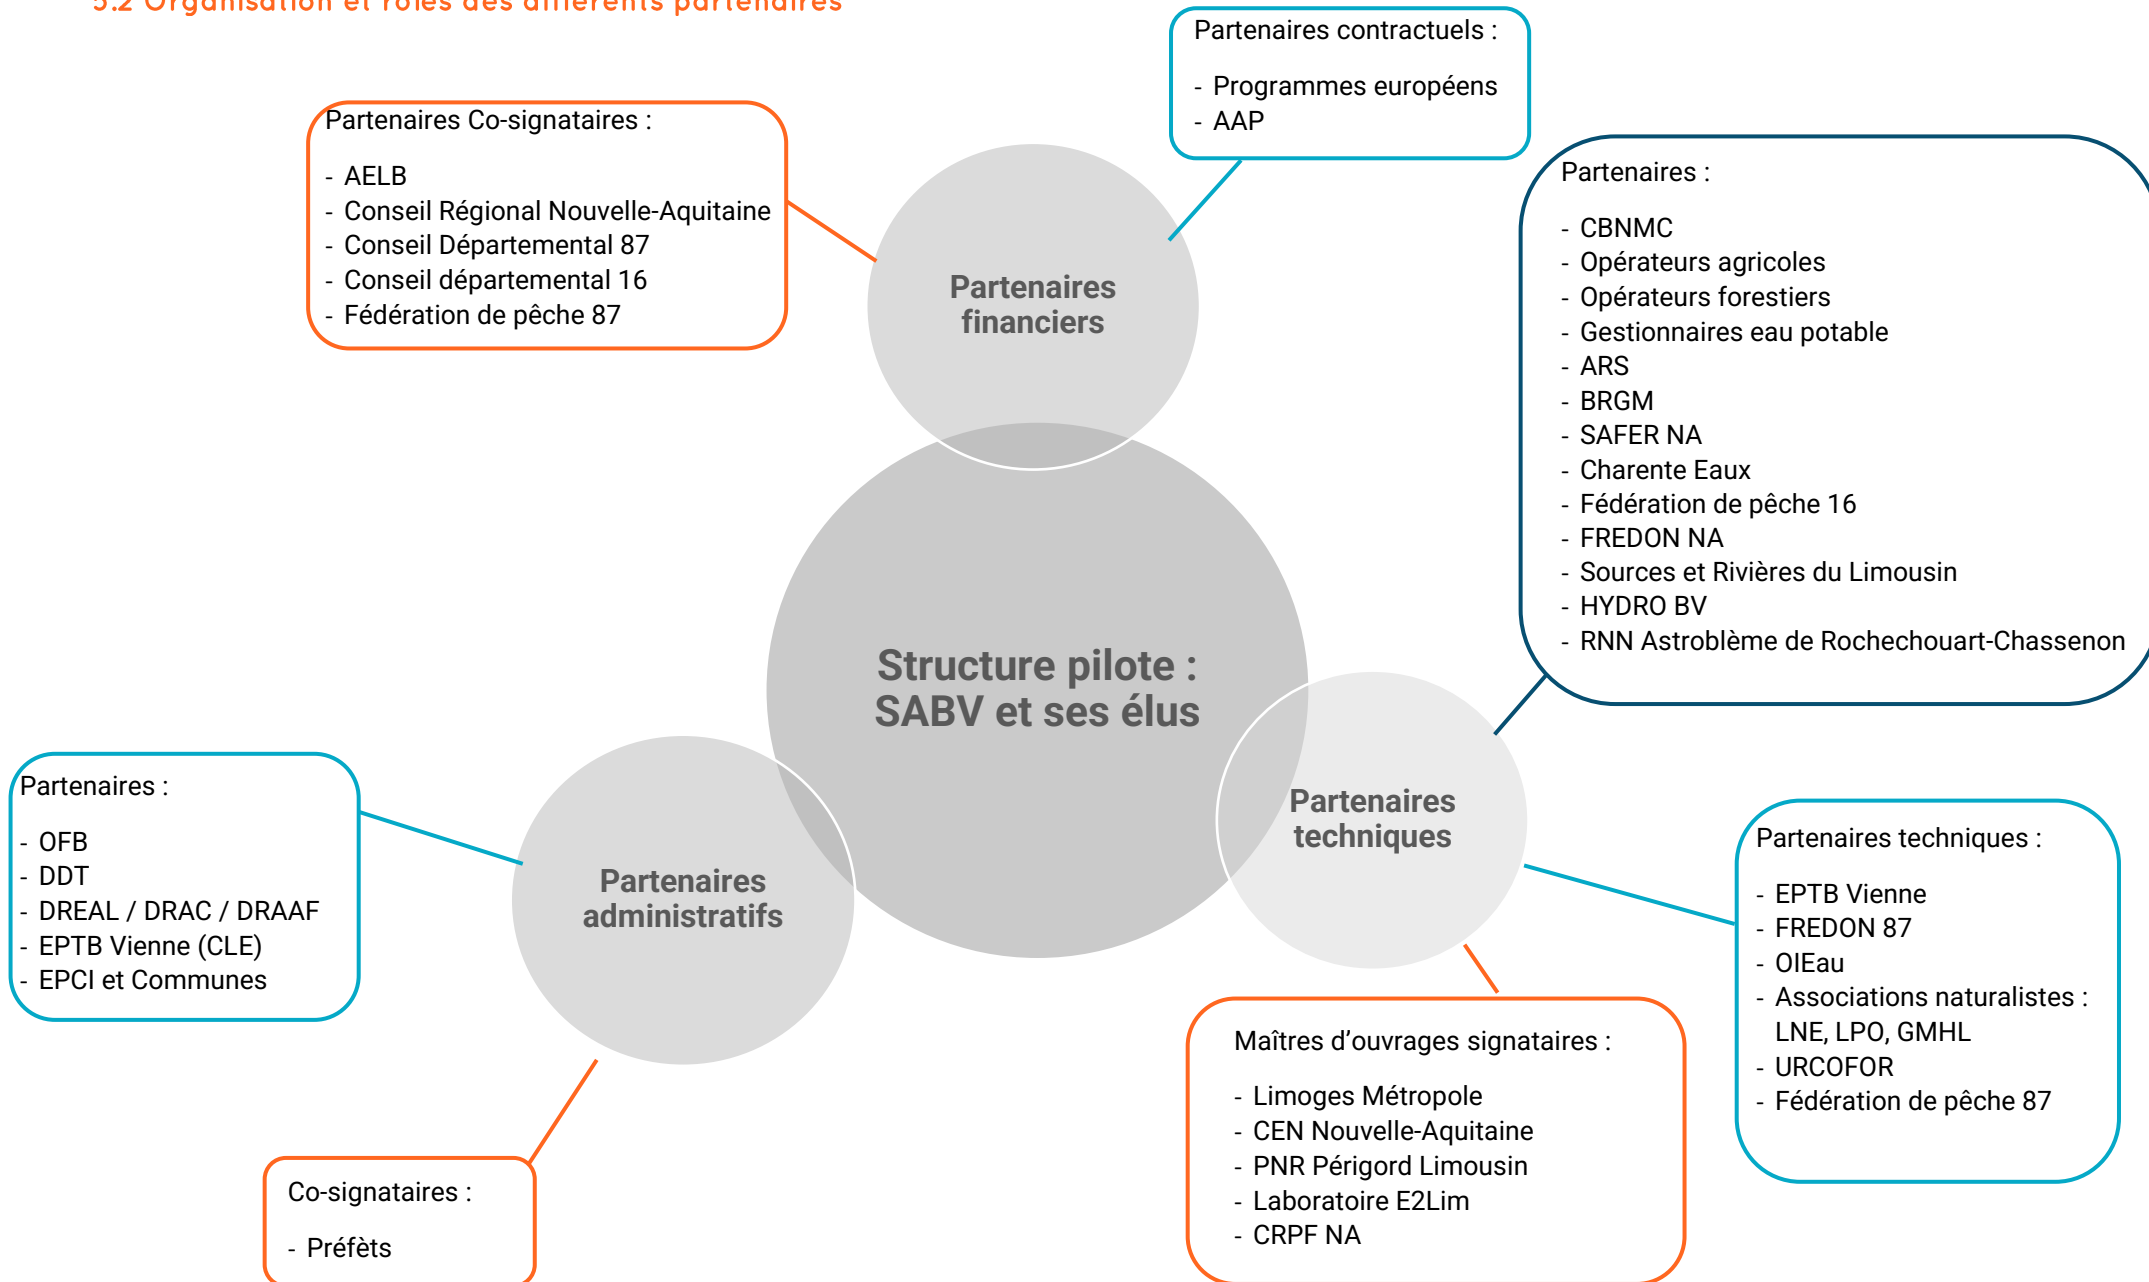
5.2 Organisation et rôles des différents partenaires

Partenaires contractuels :

- Programmes européens
- AAP

Partenaires Co-signataires :

- AELB
- Conseil Régional Nouvelle-Aquitaine
- Conseil Départemental 87
- Conseil départemental 16
- Fédération de pêche 87

Partenaires financiers

Partenaires :

- CBNMC
- Opérateurs agricoles
- Opérateurs forestiers
- Gestionnaires eau potable
- ARS
- BRGM
- SAFER NA
- Charente Eaux
- Fédération de pêche 16
- FREDON NA
- Sources et Rivières du Limousin
- HYDRO BV
- RNN Astroblème de Rochechouart-Chassenon

Structure pilote : SABV et ses élus

Partenaires :

- OFB
- DDT
- DREAL / DRAC / DRAAF
- EPTB Vienne (CLE)
- EPCI et Communes

Partenaires administratifs

Partenaires techniques

Partenaires techniques :

- EPTB Vienne
- FREDON 87
- OIEau
- Associations naturalistes : LNE, LPO, GMHL
- URCOFOR
- Fédération de pêche 87

Maîtres d'ouvrages signataires :

- Limoges Métropole
- CEN Nouvelle-Aquitaine
- PNR Périgord Limousin
- Laboratoire E2Lim
- CRPF NA

Co-signataires :

- Préfèts